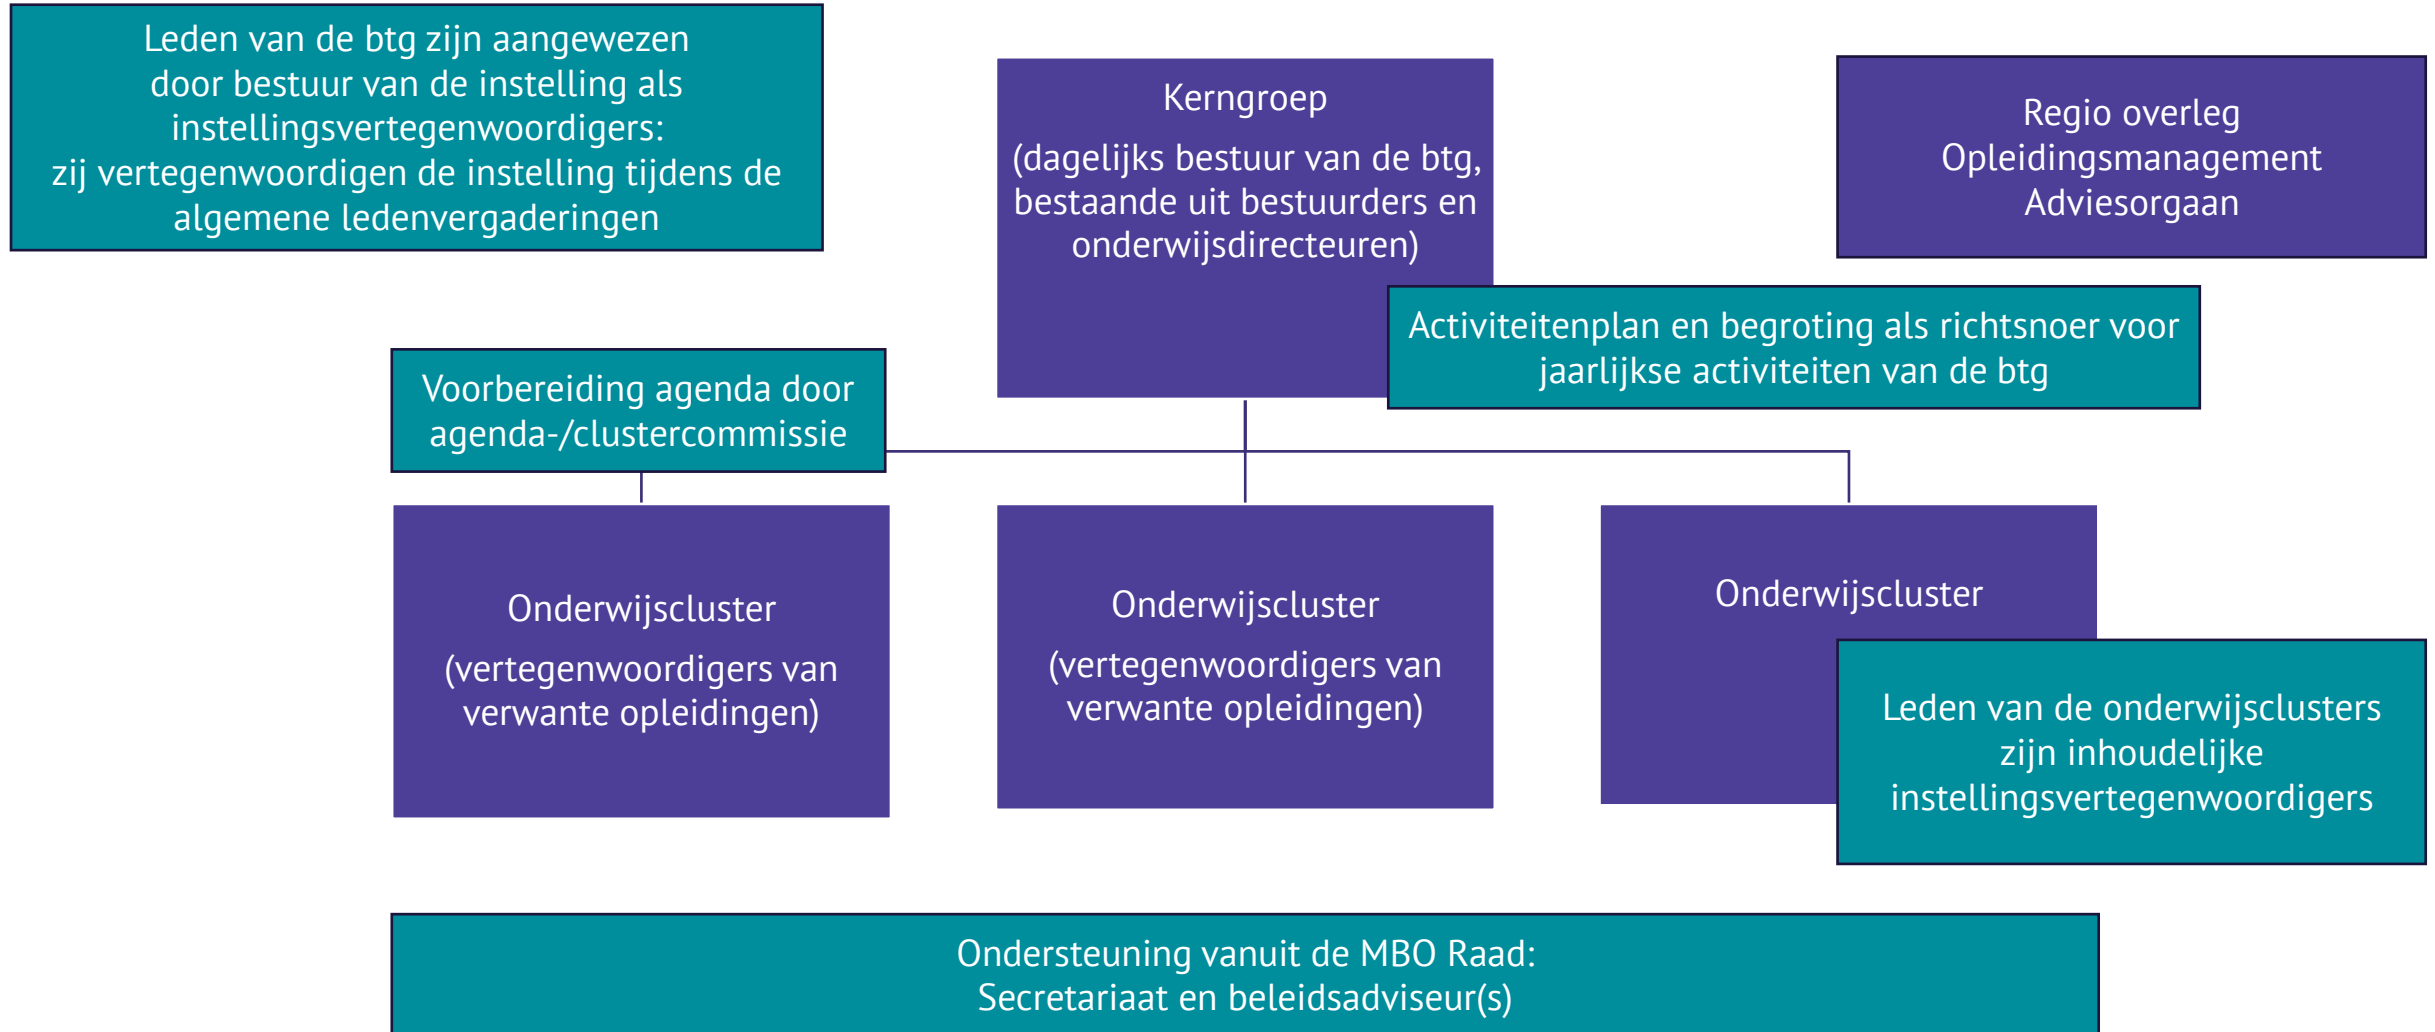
Leden van de btg zijn aangewezen door bestuur van de instelling als instellingsvertegenwoordigers: zij vertegenwoordigen de instelling tijdens de algemene ledenvergaderingen

Kerngroep

(dagelijks bestuur van de btg, bestaande uit bestuurders en onderwijsdirecteuren)

Regio overleg
Opleidingsmanagement
Adviesorgaan

Activiteitenplan en begroting als richtsnoer voor jaarlijkse activiteiten van de btg

Voorbereiding agenda door agenda-/clustercommissie

Onderwijscluster

(vertegenwoordigers van verwante opleidingen)

Onderwijscluster

(vertegenwoordigers van verwante opleidingen)

Onderwijscluster

Leden van de onderwijsclusters zijn inhoudelijke instellingsvertegenwoordigers

Ondersteuning vanuit de MBO Raad:
Secretariaat en beleidsadviseur(s)